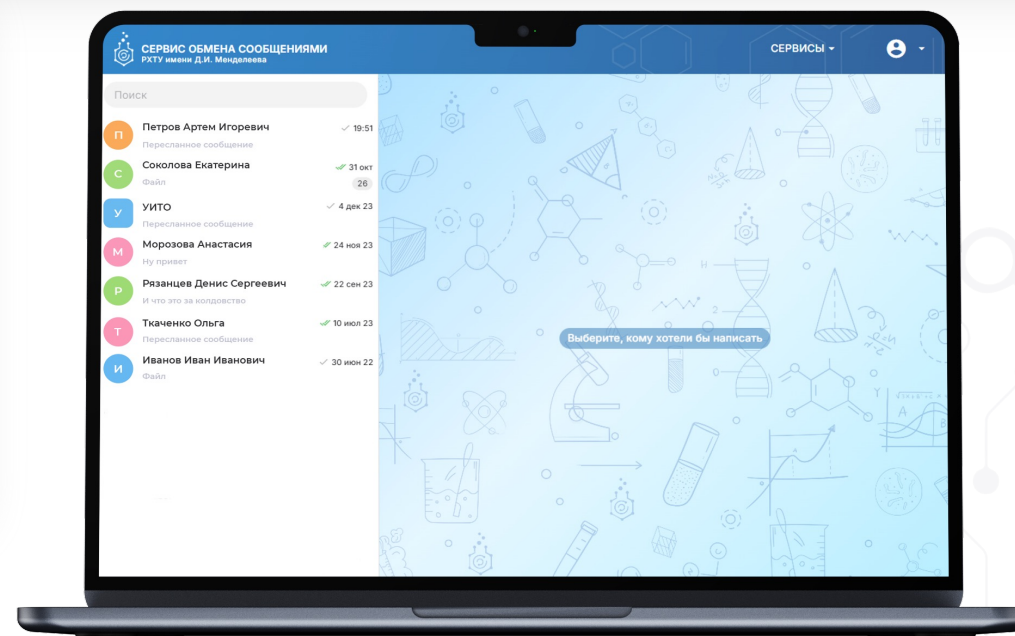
СЕРВИС ОБМЕНА СООБЩЕНИЯМИ
РХТУ имени Д.И. Менделеева

СЕРВИСЫ

Поиск

П
Петров Артем Игоревич
19:51
Пересланное сообщение

С
Соколова Екатерина
31 окт
Файл
26

У
УИТО
4 дек 23
Пересланное сообщение

М
Морозова Анастасия
24 ноя 23
Ну привет

Р
Рязанцев Денис Сергеевич
22 сен 23
И что это за колдовство

Т
Ткаченко Ольга
10 иол 23
Пересланное сообщение

И
Иванов Иван Иванович
30 июн 22
Файл

Выберите, кому хотели бы написать